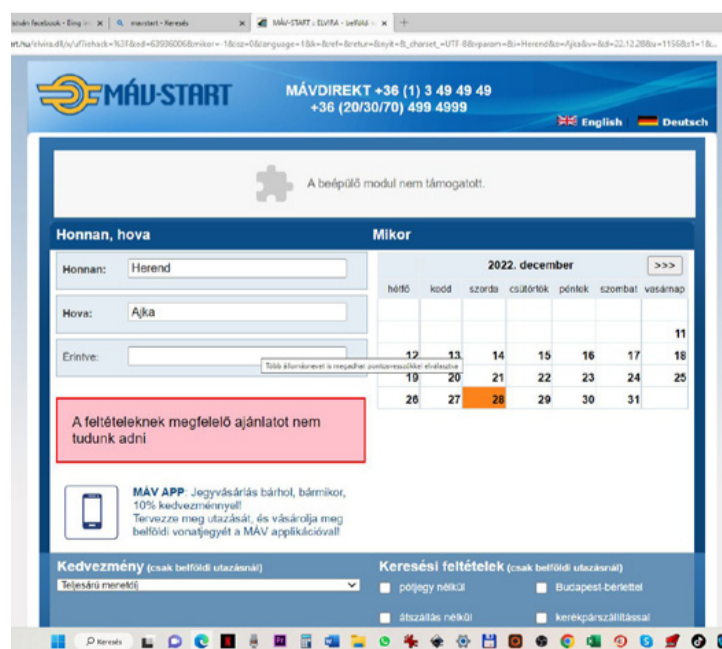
tován facebook - Éing m × | mavstart - Keresés × | MÁV-START : ELVIRA - belföldi × | +

rt.hu/elvira.dll/x/uf?iehack=%3F&ed=63936006&mikor=-1&isz=0&language=1&k=&ref=&retur=&nyit=&_charset_=UTF-8&vparam=&i=Herend&e=Ajka&v=&d=22.12.28&u=1156&z1=1&...

MÁV-START

MÁVDIREKT +36 (1) 3 49 49 49
+36 (20/30/70) 499 4999

English Deutsch

A beépülő modul nem támogatott.

Honnan, hova

Honnan: Herend

Hova: Ajka

Érintve:

Több állomásnevet is megadhat pontosvesszővel elválasztva

A feltételeknek megfelelő ajánlatot nem tudunk adni

Mikor

2022. december >>>

| hétfő | kedd | szerda | csütörtök | péntek | szombat | vasárnap |
|---|---|---|---|---|---|---|
| | | | | | | |
| | | | | | | 11 |
| 12 | 13 | 14 | 15 | 16 | 17 | 18 |
| 19 | 20 | 21 | 22 | 23 | 24 | 25 |
| 26 | 27 | 28 | 29 | 30 | 31 | |

MÁV APP: Jegyvásárlás bárhol, bármikor, 10% kedvezménnyel!
Tervezze meg utazását, és vásárolja meg belföldi vonatjegyét a MÁV applikációval!

Kedvezmény (csak belföldi utazásnál)

Teljesárú menetdíj

Keresési feltételek (csak belföldi utazásnál)

pótjegy nélkül
Budapest-bérlettel
átszállás nélkül
kerékpárszállítással

Keresés